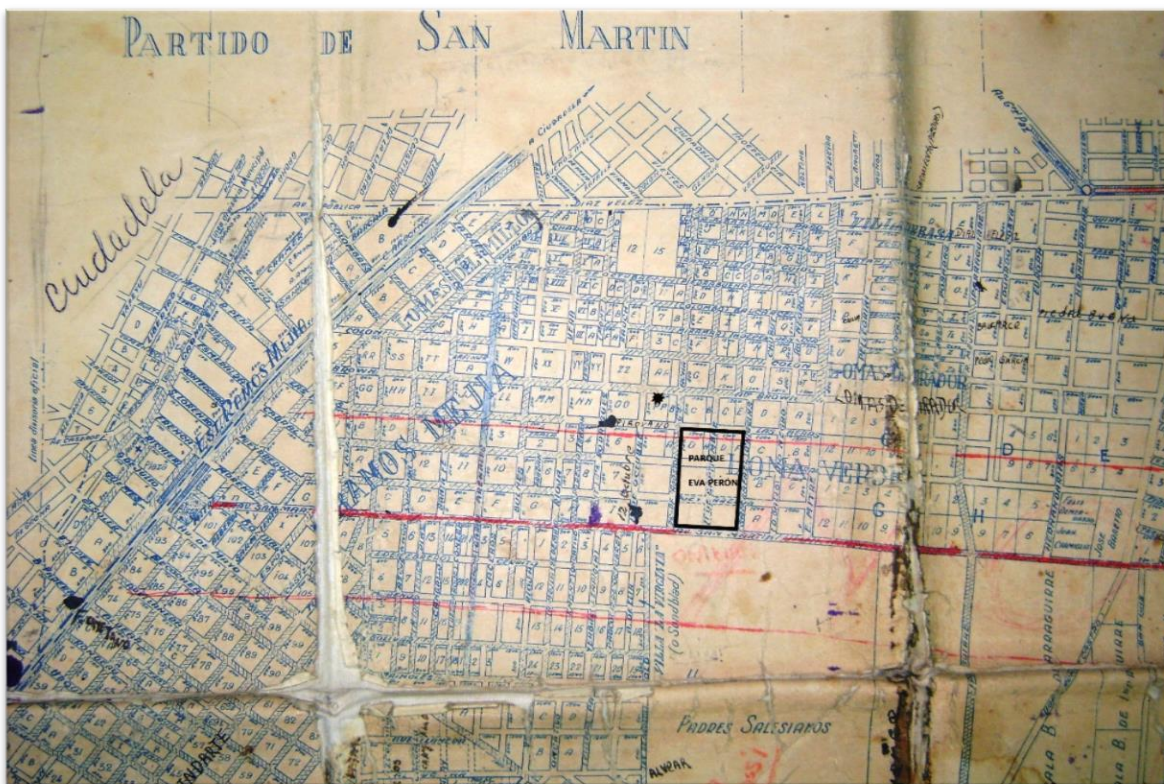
PARTIDO DE SAN MARTIN

Ciudadela

Est. Ramos Mejia

RAMOS MEJIA

LOMAS DEL MIRADOR

LOMA VERDE

PARQUE
EVA PERON

12 de Octubre

VILLA LA TRINIDAD

PADRES SALESIANOS

DIAZ VELEZ

TOMAS DE IRIARTE

ALVEAR

PARAGUAY

D E

G

H